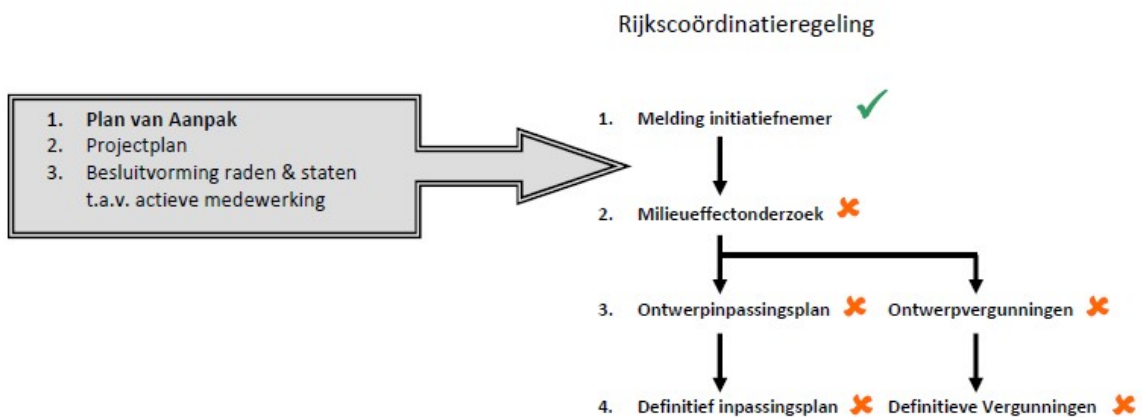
Rijkscoördinatieregeling

1. **Plan van Aanpak**
2. Projectplan
3. Besluitvorming raden & staten t.a.v. actieve medewerking

1. Melding initiatiefnemer ✓

2. Milieueffectonderzoek ✗

3. Ontwerpinpassingsplan ✗ Ontwerpvergunningen ✗

4. Definitief inpassingsplan ✗ Definitieve Vergunningen ✗